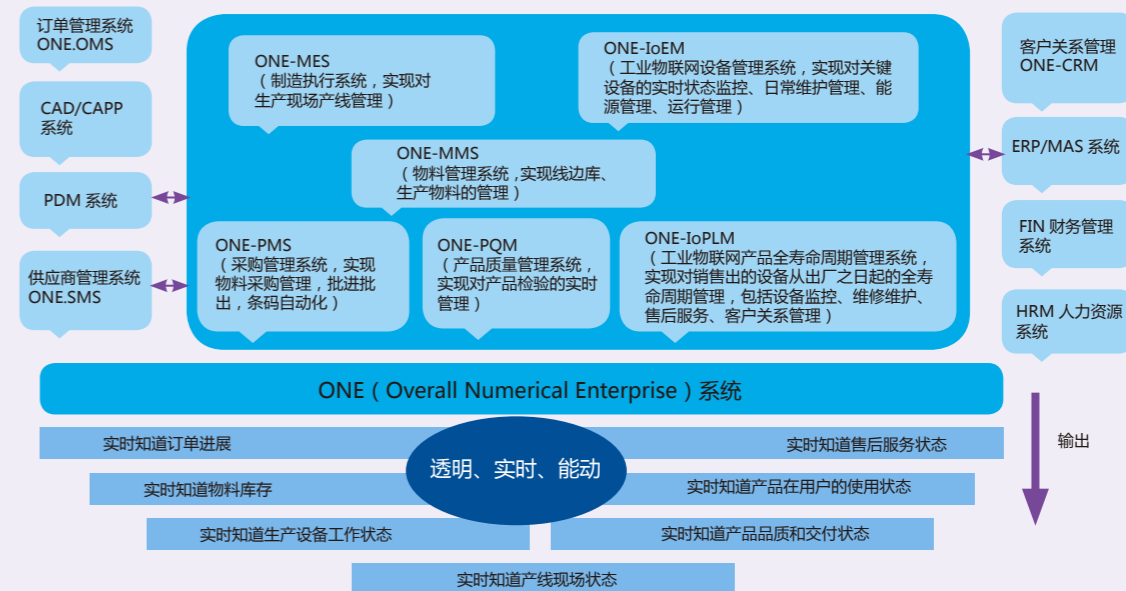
订单管理系统
ONE.OMS

CAD/CAPP
系统

PDM 系统

供应商管理系统
ONE.SMS

ONE-MES
（制造执行系统，实现对生产现场产线管理）

ONE-IoEM
（工业物联网设备管理系统，实现对关键设备的实时状态监控、日常维护管理、能源管理、运行管理）

ONE-MMS
（物料管理系统，实现线边库、生产物料的管理）

ONE-PMS
（采购管理系统，实现物料采购管理，批进批出，条码自动化）

ONE-PQM
（产品质量管理系统，实现对产品检验的实时管理）

ONE-IoPLM
（工业物联网产品全寿命周期管理系统，实现对销售出的设备从出厂之日起的全寿命周期管理，包括设备监控、维修维护、售后服务、客户关系管理）

客户关系管理
ONE-CRM

ERP/MAS 系统

FIN 财务管理系统

HRM 人力资源系统

ONE（Overall Numerical Enterprise）系统

输出

实时知道订单进展

实时知道售后服务状态

透明、实时、能动

实时知道物料库存

实时知道产品在用户的使用状态

实时知道生产设备工作状态

实时知道产品品质和交付状态

实时知道产线现场状态